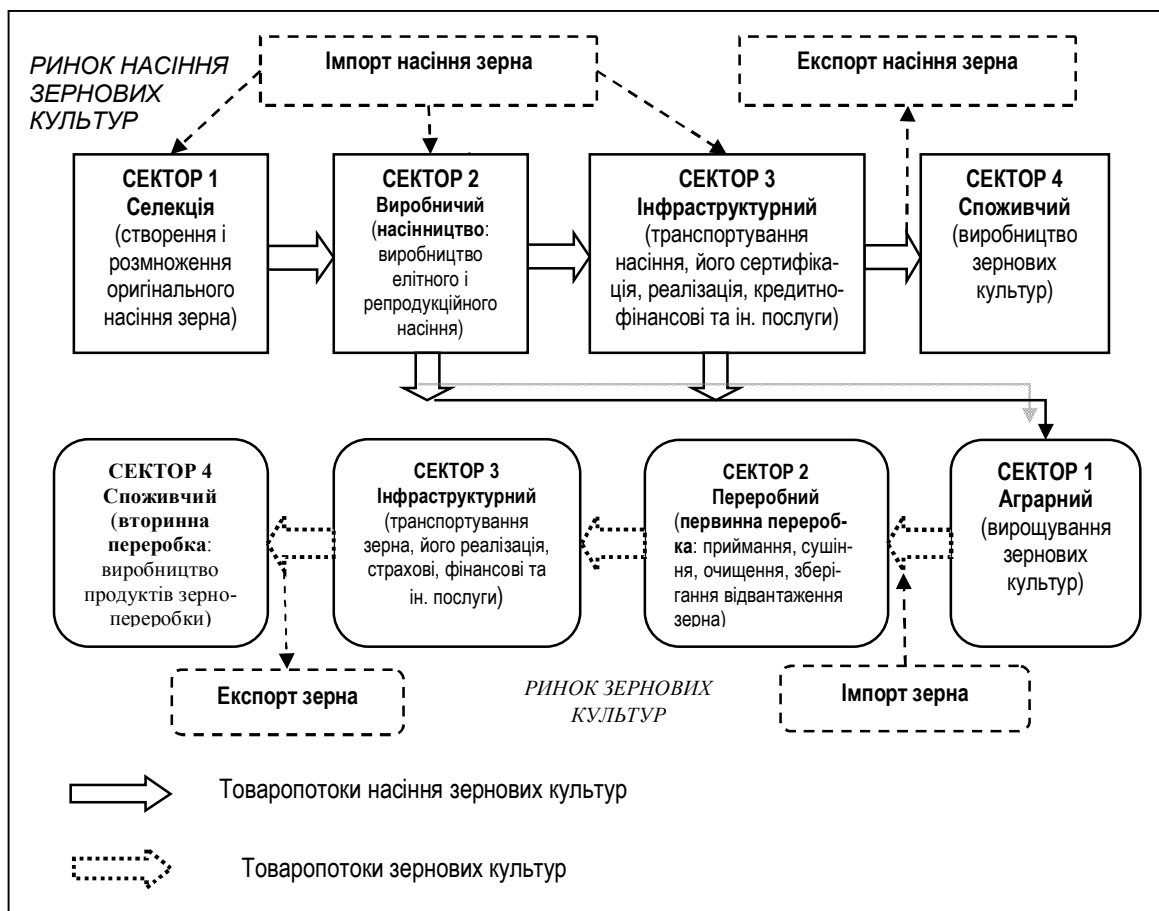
РИНОК НАСІННЯ ЗЕРНОВИХ КУЛЬТУР

Імпорт насіння зерна

Експорт насіння зерна

СЕКТОР 1
Селекція
(створення і розмноження оригінального насіння зерна)

СЕКТОР 2
Виробничий
(насінництво: виробництво елітного і репродукційного насіння)

СЕКТОР 3
Інфраструктурний
(транспортування насіння, його сертифікація, реалізація, кредитнофінансові та ін. послуги)

СЕКТОР 4
Споживчий
(виробництво зернових культур)

СЕКТОР 4
Споживчий
(вторинна переробка: виробництво продуктів зернопереробки)

СЕКТОР 3
Інфраструктурний
(транспортування зерна, його реалізація, страхові, фінансові та ін. послуги)

СЕКТОР 2
Переробний
(первинна переробка: приймання, сушіння, очищення, зберігання відвантаження зерна)

СЕКТОР 1
Аграрний
(вирощування зернових культур)

Експорт зерна

РИНОК ЗЕРНОВИХ КУЛЬТУР

Імпорт зерна

Товаропотоки насіння зернових культур

Товаропотоки зернових культур